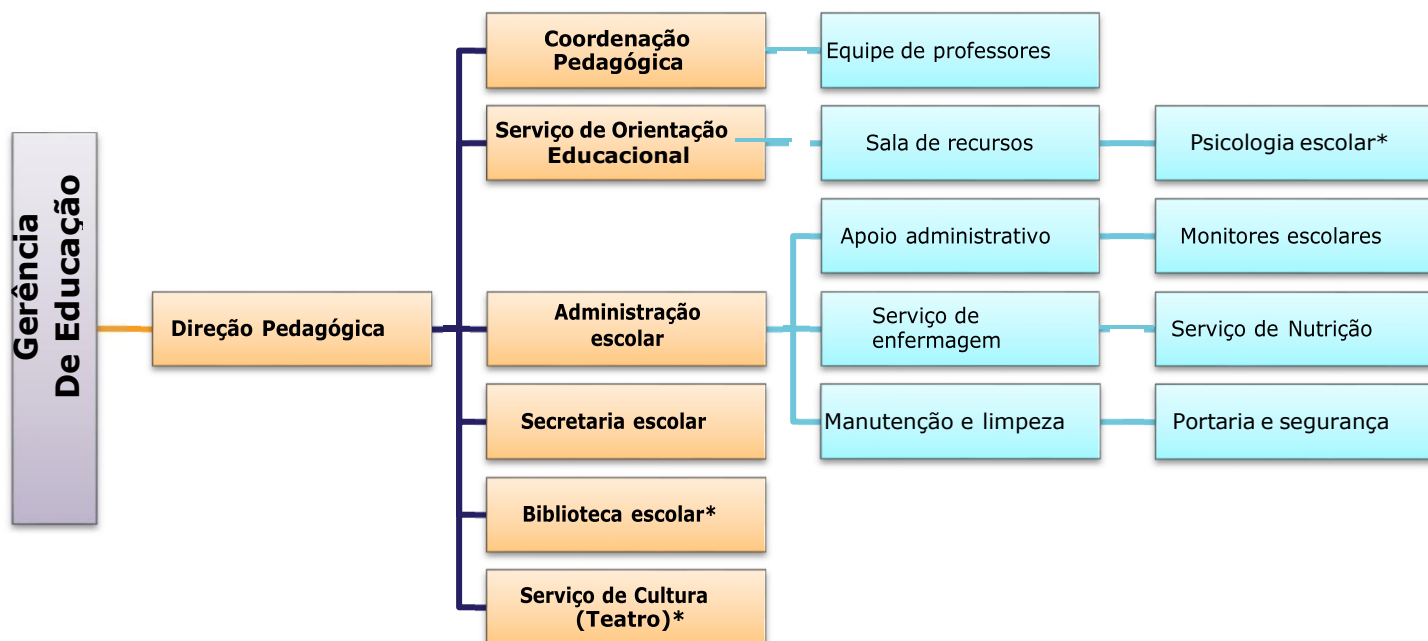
Gerência De Educação

Direção Pedagógica

Coordenação Pedagógica

Equipe de professores

Serviço de Orientação Educacional

Sala de recursos

Psicologia escolar*

Apoio administrativo

Monitores escolares

Administração escolar

Serviço de enfermagem

Serviço de Nutrição

Secretaria escolar

Manutenção e limpeza

Portaria e segurança

Biblioteca escolar*

Serviço de Cultura (Teatro)*